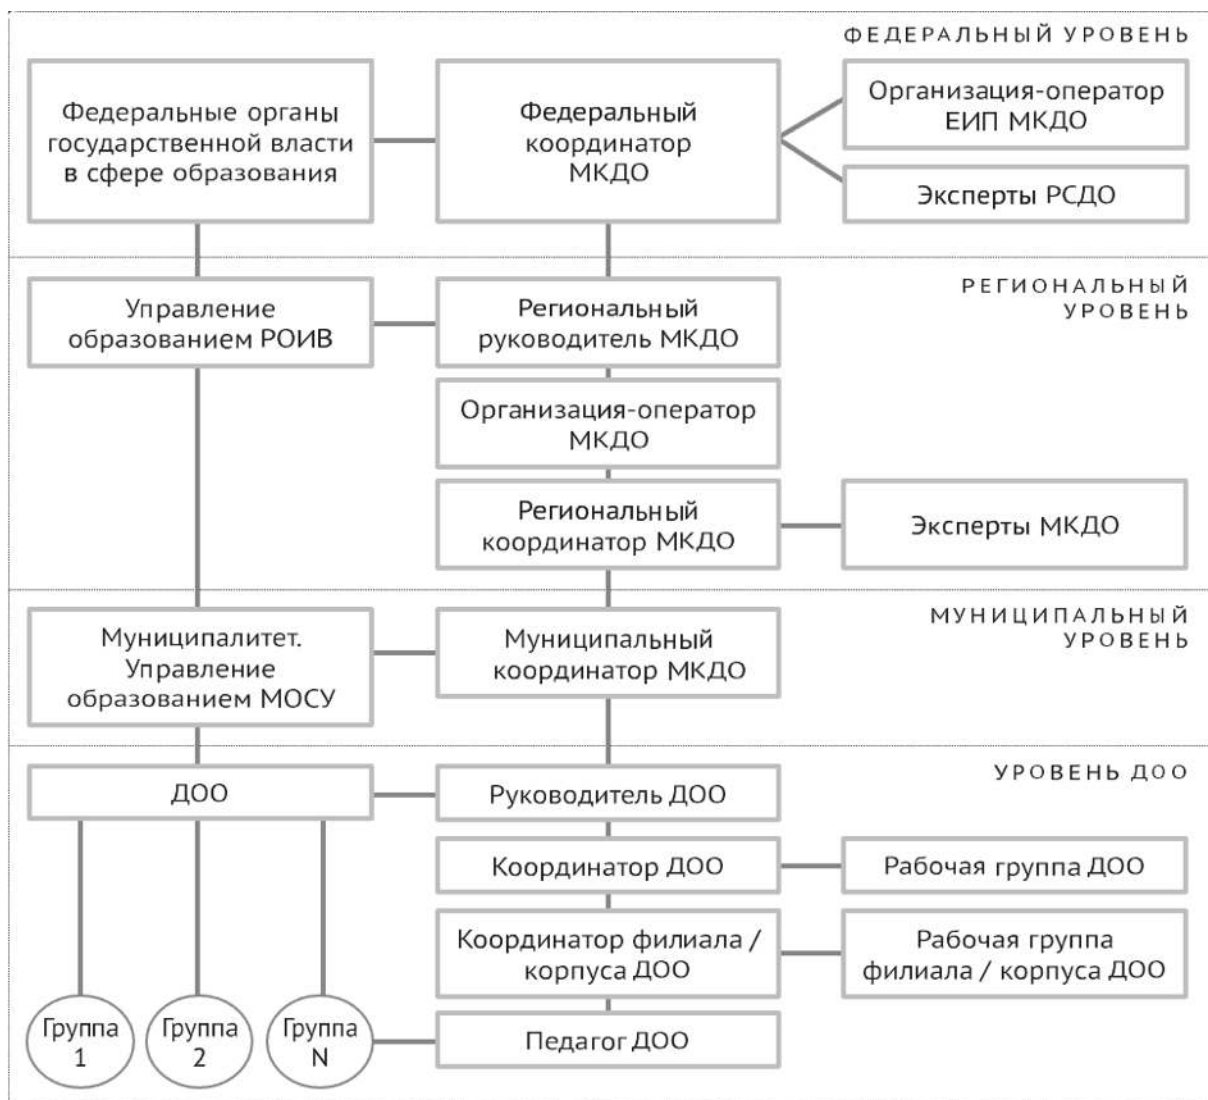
ФЕДЕРАЛЬНЫЙ УРОВЕНЬ

Федеральные органы государственной власти в сфере образования

Федеральный координатор МКДО

Организация-оператор ЕИП МКДО

Эксперты РСДО

РЕГИОНАЛЬНЫЙ УРОВЕНЬ

Управление образованием РОИВ

Региональный руководитель МКДО

Организация-оператор МКДО

Региональный координатор МКДО

Эксперты МКДО

МУНИЦИПАЛЬНЫЙ УРОВЕНЬ

Муниципалитет. Управление образованием МОСУ

Муниципальный координатор МКДО

УРОВЕНЬ ДОО

ДОО

Руководитель ДОО

Координатор ДОО

Рабочая группа ДОО

Координатор филиала / корпуса ДОО

Рабочая группа филиала / корпуса ДОО

Группа 1

Группа 2

Группа N

Педагог ДОО